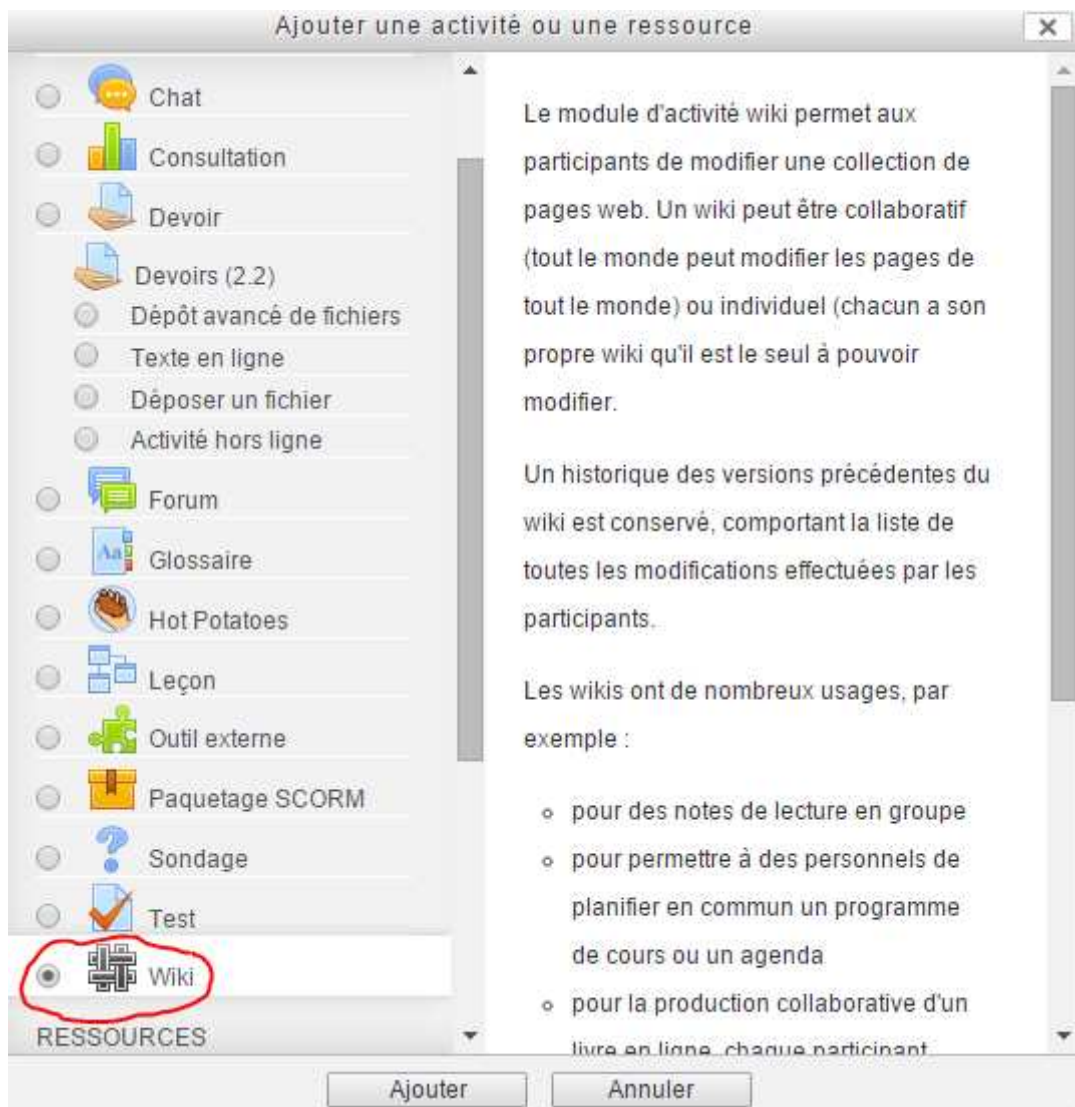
Ajouter une activité ou une ressource

×

Chat
Consultation
Devoir
Devoirs (2.2)
Dépôt avancé de fichiers
Texte en ligne
Déposer un fichier
Activité hors ligne
Forum
Glossaire
Hot Potatoes
Leçon
Outil externe
Paquetage SCORM
Sondage
Test
Wiki
RESSOURCES

Le module d'activité wiki permet aux participants de modifier une collection de pages web. Un wiki peut être collaboratif (tout le monde peut modifier les pages de tout le monde) ou individuel (chacun a son propre wiki qu'il est le seul à pouvoir modifier.

Un historique des versions précédentes du wiki est conservé, comportant la liste de toutes les modifications effectuées par les participants.

Les wikis ont de nombreux usages, par exemple :

- pour des notes de lecture en groupe
- pour permettre à des personnels de planifier en commun un programme de cours ou un agenda
- pour la production collaborative d'un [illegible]

Ajouter
Annuler